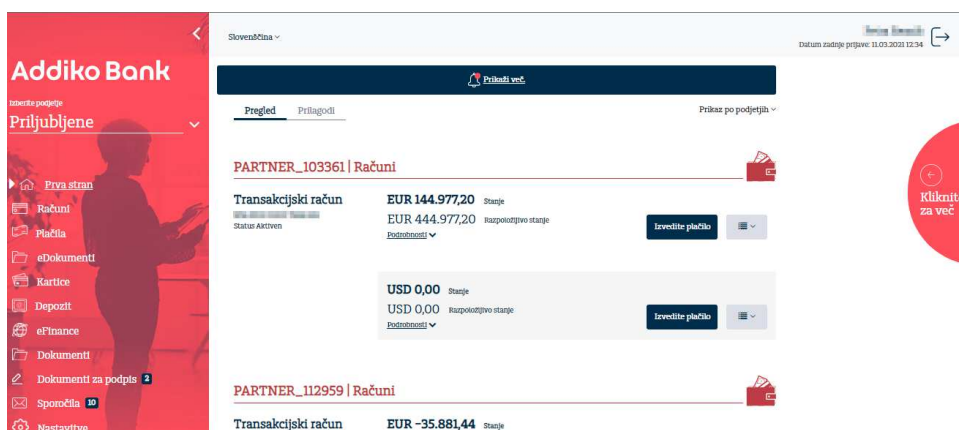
Addiko Bank

Izberite podjetje
Priljubljene

Prva stran
Računi
Plačila
eDokumenti
Kartice
Depozit
eFinance
Dokumenti
Dokumenti za podpis 2
Sporočila 10
Nastavitve

Slovenščina

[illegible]
Datum zadnje prijave: 11.03.2021 12:34

Prikaži več.

Pregled
Prilagodi
Prikaz po podjetjih

PARTNER_103361 | Računi

Transakcijski račun
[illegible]
Status Aktiven

EUR 144.977,20 Stanje
EUR 444.977,20 Razpoložljivo stanje
Podrobnosti

Izvedite plačilo

USD 0,00 Stanje
USD 0,00 Razpoložljivo stanje
Podrobnosti

Izvedite plačilo

PARTNER_112959 | Računi

Transakcijski račun
EUR -35.881,44 Stanje

Kliknite za več